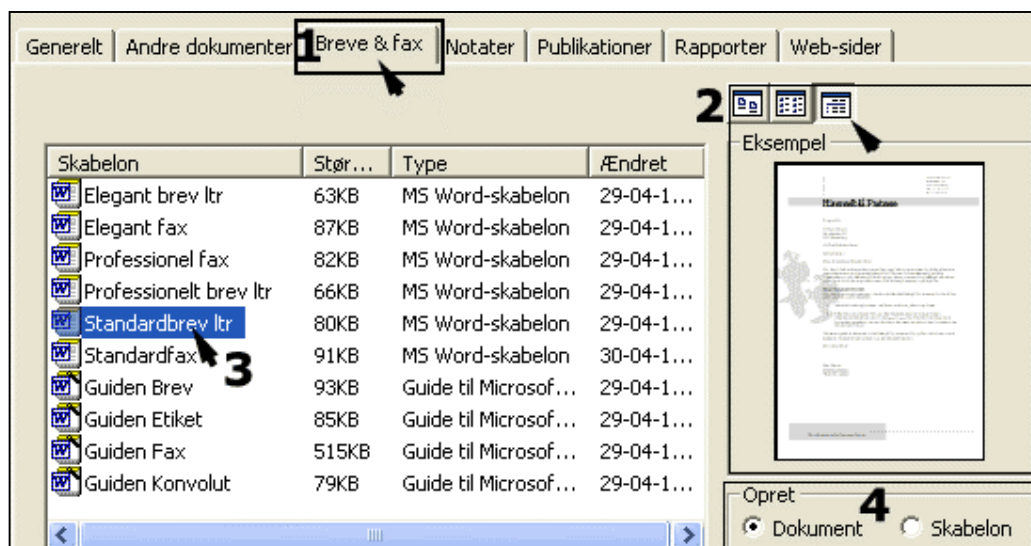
Generelt | Andre dokumenter | 1 Breve & fax | Notater | Publikationer | Rapporter | Web-sider

2

Eksempel

| Skabelon | Stør… | Type | Ændret |
|---|---|---|---|
| Elegant brev ltr | 63KB | MS Word-skabelon | 29-04-1… |
| Elegant fax | 87KB | MS Word-skabelon | 29-04-1… |
| Professionel fax | 82KB | MS Word-skabelon | 29-04-1… |
| Professionelt brev ltr | 66KB | MS Word-skabelon | 29-04-1… |
| Standardbrev ltr | 80KB | MS Word-skabelon | 29-04-1… |
| Standardfax | 91KB | MS Word-skabelon | 30-04-1… |
| Guiden Brev | 93KB | Guide til Microsof… | 29-04-1… |
| Guiden Etiket | 85KB | Guide til Microsof… | 29-04-1… |
| Guiden Fax | 515KB | Guide til Microsof… | 29-04-1… |
| Guiden Konvolut | 79KB | Guide til Microsof… | 29-04-1… |

3

Opret
4
Dokument   Skabelon